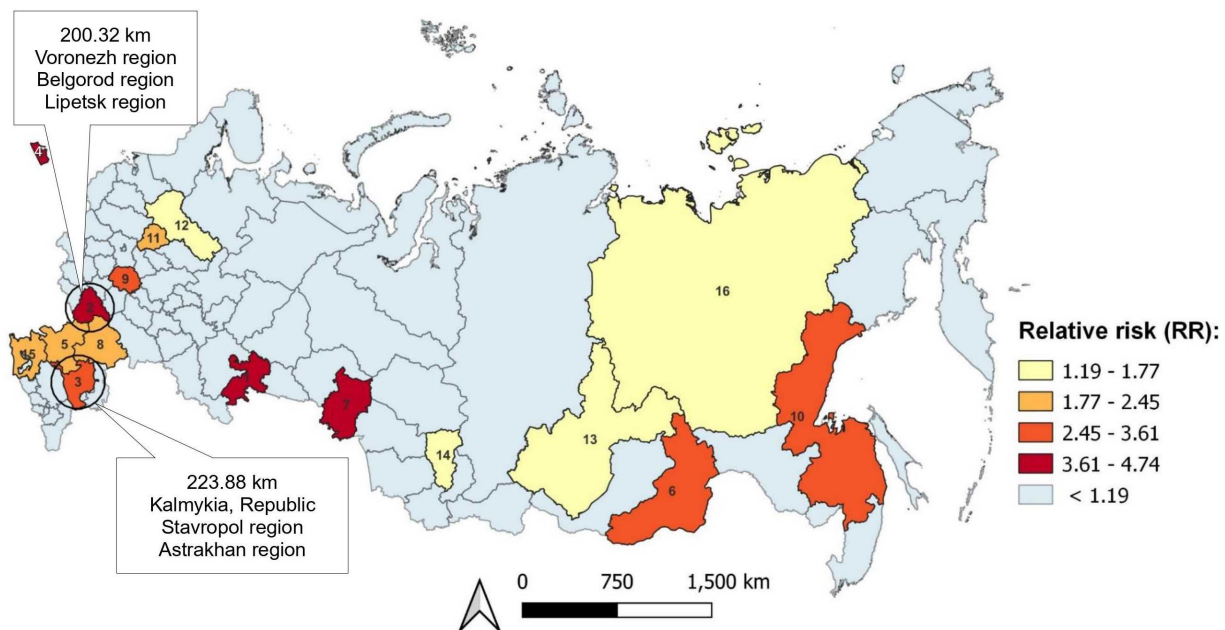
200.32 km
Voronezh region
Belgorod region
Lipetsk region

4

12

11

9

2

15

5

8

3

7

14

13

16

10

6

223.88 km
Kalmykia, Republic
Stavropol region
Astrakhan region

Relative risk (RR):

| | |
|---|---|
| | 1.19 - 1.77 |
| | 1.77 - 2.45 |
| | 2.45 - 3.61 |
| | 3.61 - 4.74 |
| | < 1.19 |

0 750 1,500 km